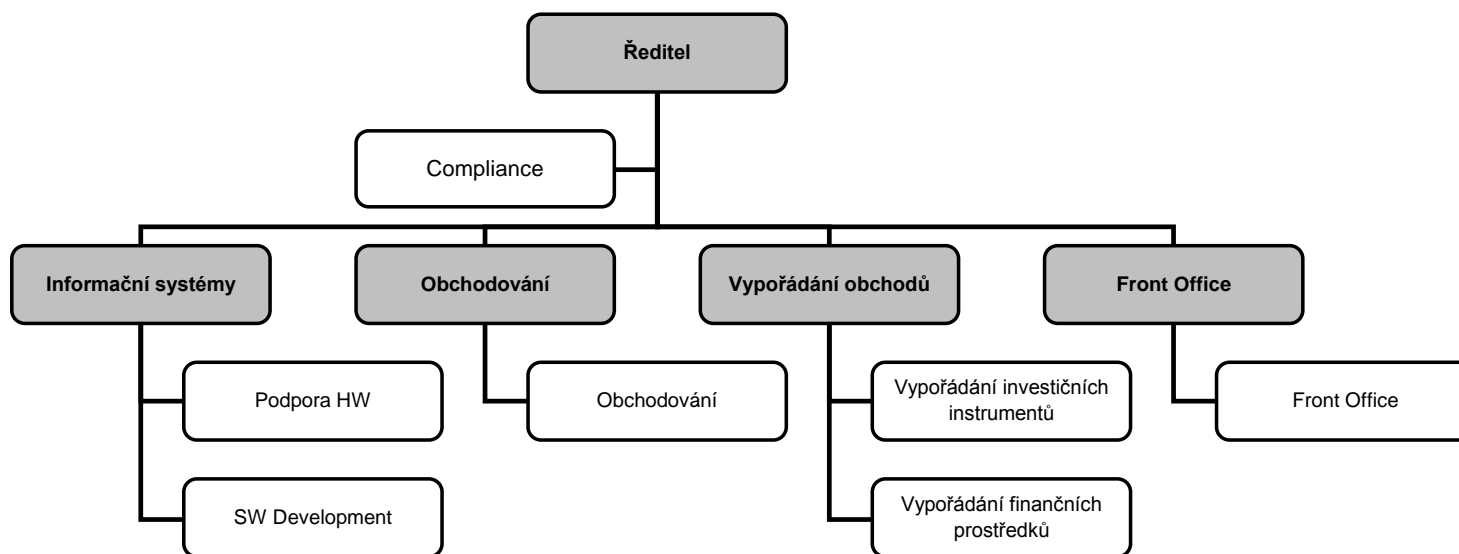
Ředitel

Compliance

Informační systémy

Obchodování

Vypořádání obchodů

Front Office

Podpora HW

SW Development

Obchodování

Vypořádání investičních instrumentů

Vypořádání finančních prostředků

Front Office